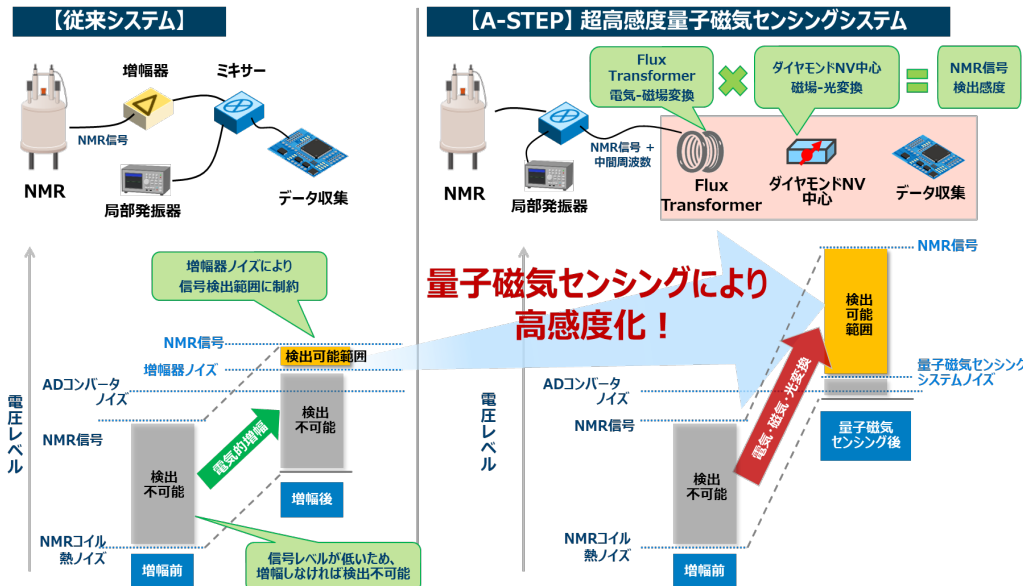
【従来システム】

増幅器

ミキサー

NMR信号

NMR

局部発振器

データ収集

増幅器ノイズにより信号検出範囲に制約

NMR信号

検出可能範囲

増幅器ノイズ

ADコンバータノイズ

電圧レベル

NMR信号

電気的増幅

検出不可能

検出不可能

増幅後

NMRコイル熱ノイズ

増幅前

信号レベルが低いため、増幅しなければ検出不可能

【A-STEP】超高感度量子磁気センシングシステム

Flux Transformer 電気-磁場変換

ダイヤモンドNV中心 磁場-光変換

NMR信号検出感度

NMR

NMR信号 + 中間周波数

Flux Transformer

ダイヤモンドNV中心

データ収集

局部発振器

量子磁気センシングにより高感度化！

NMR信号

検出可能範囲

量子磁気センシングシステムノイズ

ADコンバータノイズ

電圧レベル

NMR信号

電気-磁気-光変換

量子磁気センシング後

検出不可能

NMRコイル熱ノイズ

増幅前